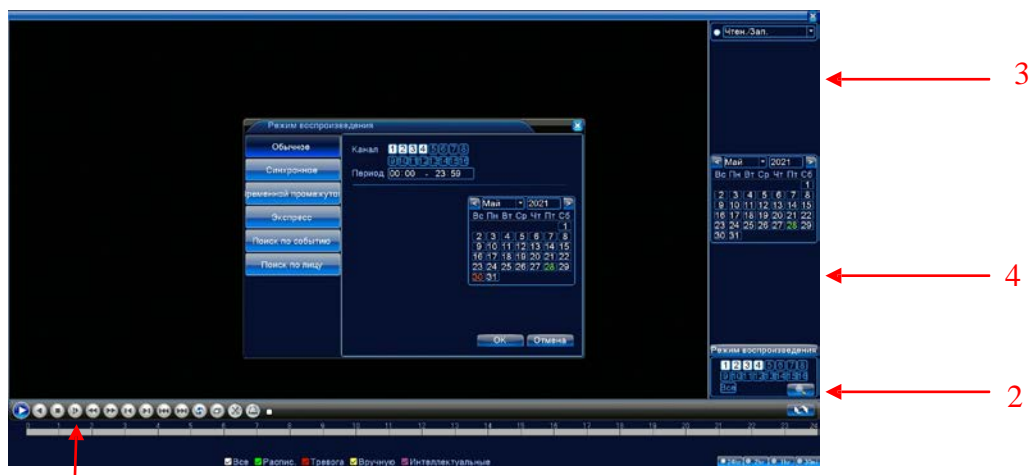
Чтен./Зап.

3

Режим воспроизведения

Обычное
Синхронное
ременной промежуто
Экспресс
Поиск по событию
Поиск по лицу

Канал 1 2 3 4 5 6 7 8
9 10 11 12 13 14 15 16

Период 00 : 00 - 23 : 59

Май 2021
Вс Пн Вт Ср Чт Пт Сб
1
2 3 4 5 6 7 8
9 10 11 12 13 14 15
16 17 18 19 20 21 22
23 24 25 26 27 28 29
30 31

OK Отмена

Май 2021
Вс Пн Вт Ср Чт Пт Сб
1
2 3 4 5 6 7 8
9 10 11 12 13 14 15
16 17 18 19 20 21 22
23 24 25 26 27 28 29
30 31

4

Режим воспроизведения
1 2 3 4 5 6 7 8
9 10 11 12 13 14 15 16
Все

2

0 1 2 3 4 5 6 7 8 9 10 11 12 13 14 15 16 17 18 19 20 21 22 23 24

Все Распис. Тревога Вручную Интеллектуальные

1